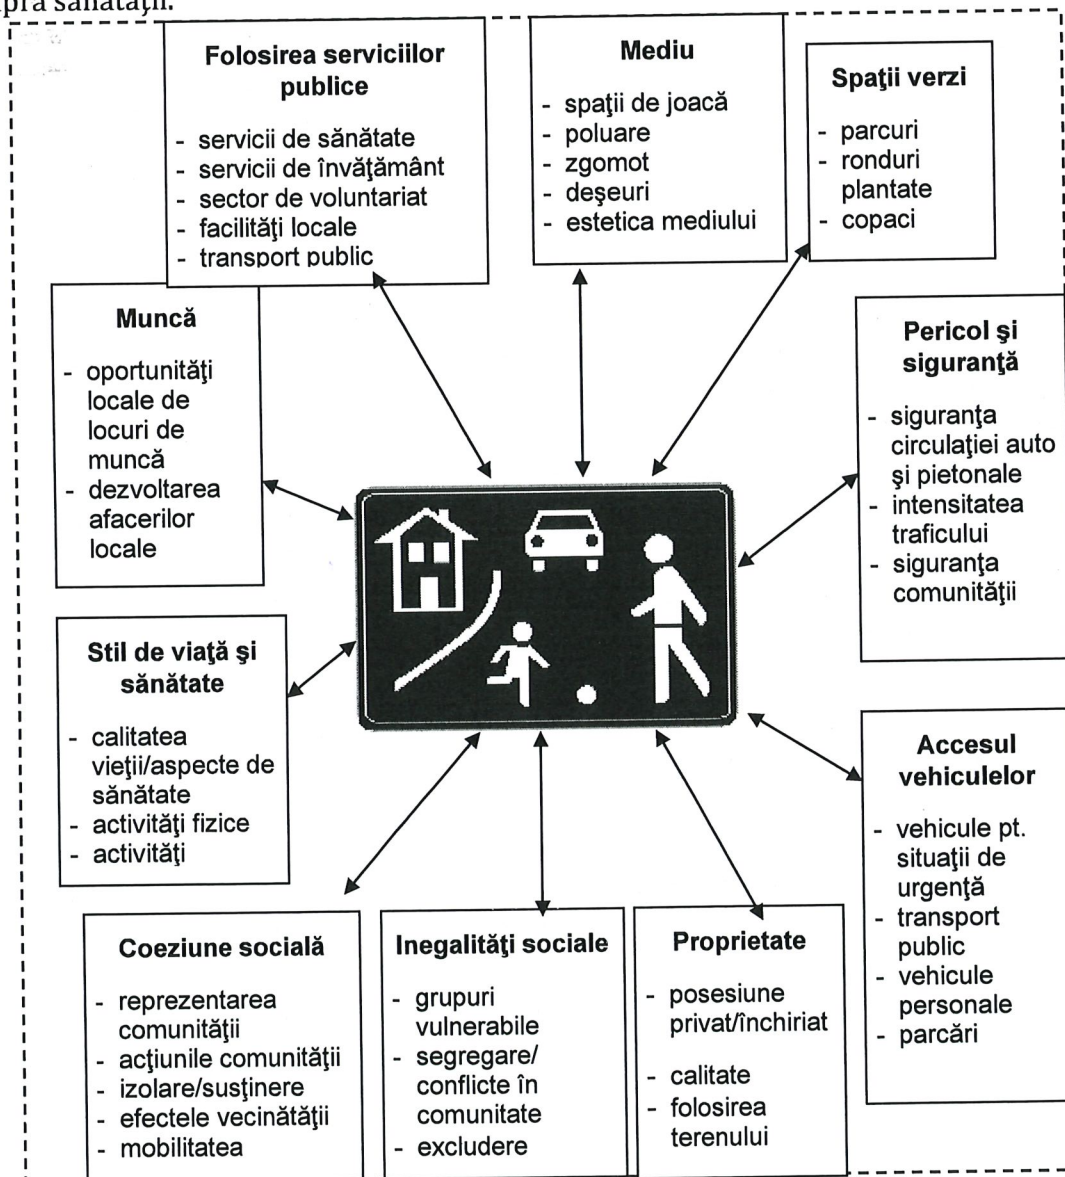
asupra sănătăţii.

**Folosirea serviciilor publice**
- servicii de sănătate
- servicii de învăţământ
- sector de voluntariat
- facilităţi locale
- transport public

**Mediu**
- spaţii de joacă
- poluare
- zgomot
- deşeuri
- estetica mediului

**Spaţii verzi**
- parcuri
- ronduri plantate
- copaci

**Muncă**
- oportunităţi locale de locuri de muncă
- dezvoltarea afacerilor locale

**Pericol şi siguranţă**
- siguranţa circulaţiei auto şi pietonale
- intensitatea traficului
- siguranţa comunităţii

**Stil de viaţă şi sănătate**
- calitatea vieţii/aspecte de sănătate
- activităţi fizice
- activităţi

**Accesul vehiculelor**
- vehicule pt. situaţii de urgenţă
- transport public
- vehicule personale
- parcări

**Coeziune socială**
- reprezentarea comunităţii
- acţiunile comunităţii
- izolare/susţinere
- efectele vecinătăţii
- mobilitatea

**Inegalităţi sociale**
- grupuri vulnerabile
- segregare/conflicte în comunitate
- excludere

**Proprietate**
- posesiune privat/închiriat
- calitate
- folosirea terenului